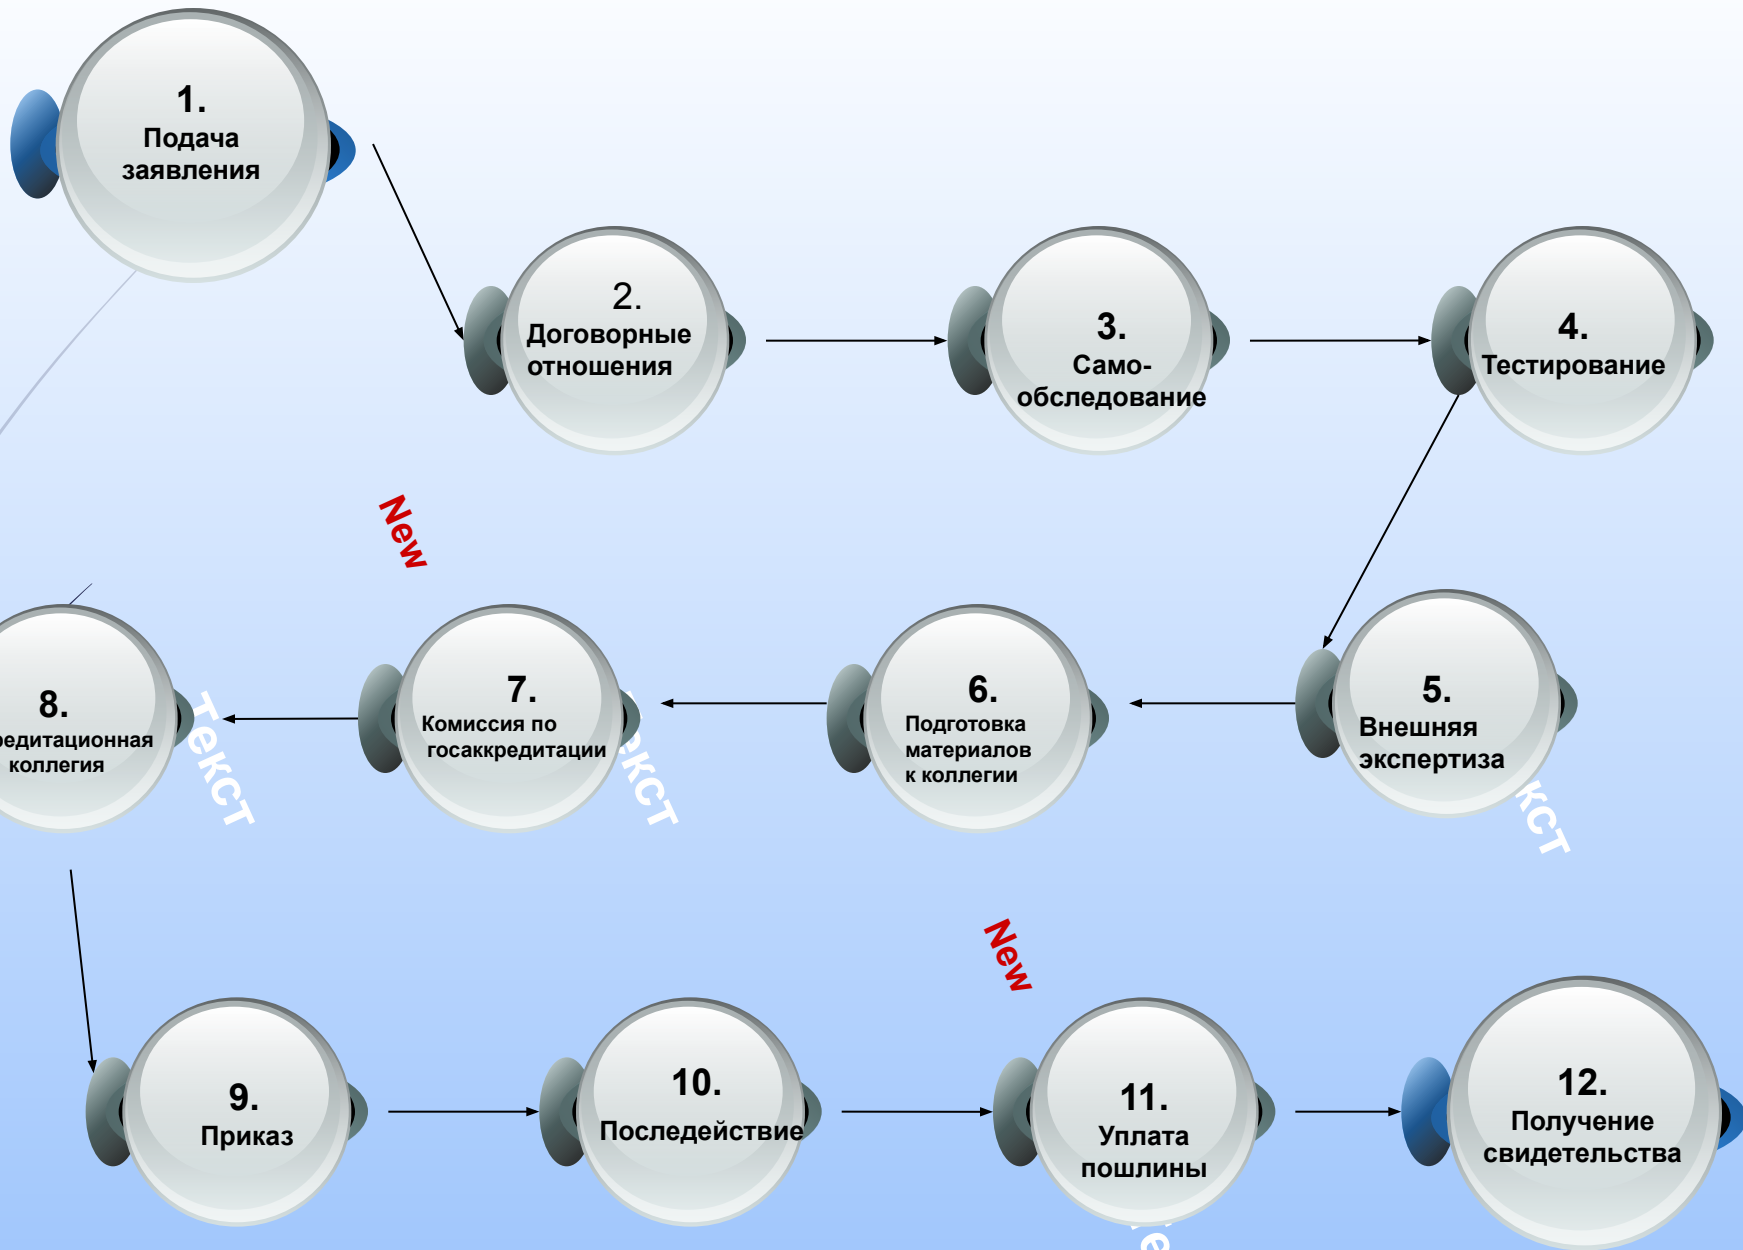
1.
Подача заявления

2.
Договорные отношения

3.
Само-обследование

4.
Тестирование

New

8.
едитационная коллегия

Текст

7.
Комиссия по госаккредитации

кст

6.
Подготовка материалов к коллегии

5.
Внешняя экспертиза

кст

New

9.
Приказ

10.
Последействие

11.
Уплата пошлины

12.
Получение свидетельства